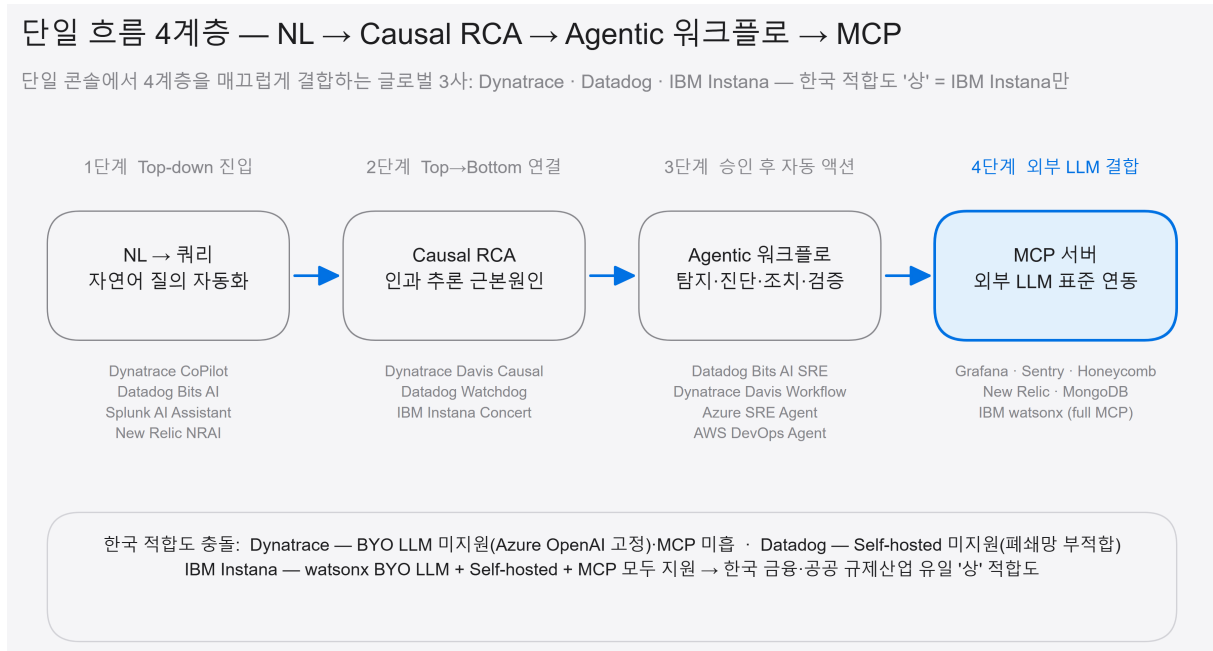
단일 흐름 4계층 — NL → Causal RCA → Agentic 워크플로 → MCP

단일 콘솔에서 4계층을 매끄럽게 결합하는 글로벌 3사: Dynatrace · Datadog · IBM Instana — 한국 적합도 '상' = IBM Instana만

1단계 Top-down 진입

2단계 Top→Bottom 연결

3단계 승인 후 자동 액션

4단계 외부 LLM 결합

NL → 쿼리
자연어 질의 자동화

Causal RCA
인과 추론 근본원인

Agentic 워크플로
탐지·진단·조치·검증

MCP 서버
외부 LLM 표준 연동

Dynatrace CoPilot
Datadog Bits AI
Splunk AI Assistant
New Relic NRAI

Dynatrace Davis Causal
Datadog Watchdog
IBM Instana Concert

Datadog Bits AI SRE
Dynatrace Davis Workflow
Azure SRE Agent
AWS DevOps Agent

Grafana · Sentry · Honeycomb
New Relic · MongoDB
IBM watsonx (full MCP)

한국 적합도 충돌: Dynatrace — BYO LLM 미지원(Azure OpenAI 고정)·MCP 미흡 · Datadog — Self-hosted 미지원(폐쇄망 부적합)
IBM Instana — watsonx BYO LLM + Self-hosted + MCP 모두 지원 → 한국 금융·공공 규제산업 유일 '상' 적합도